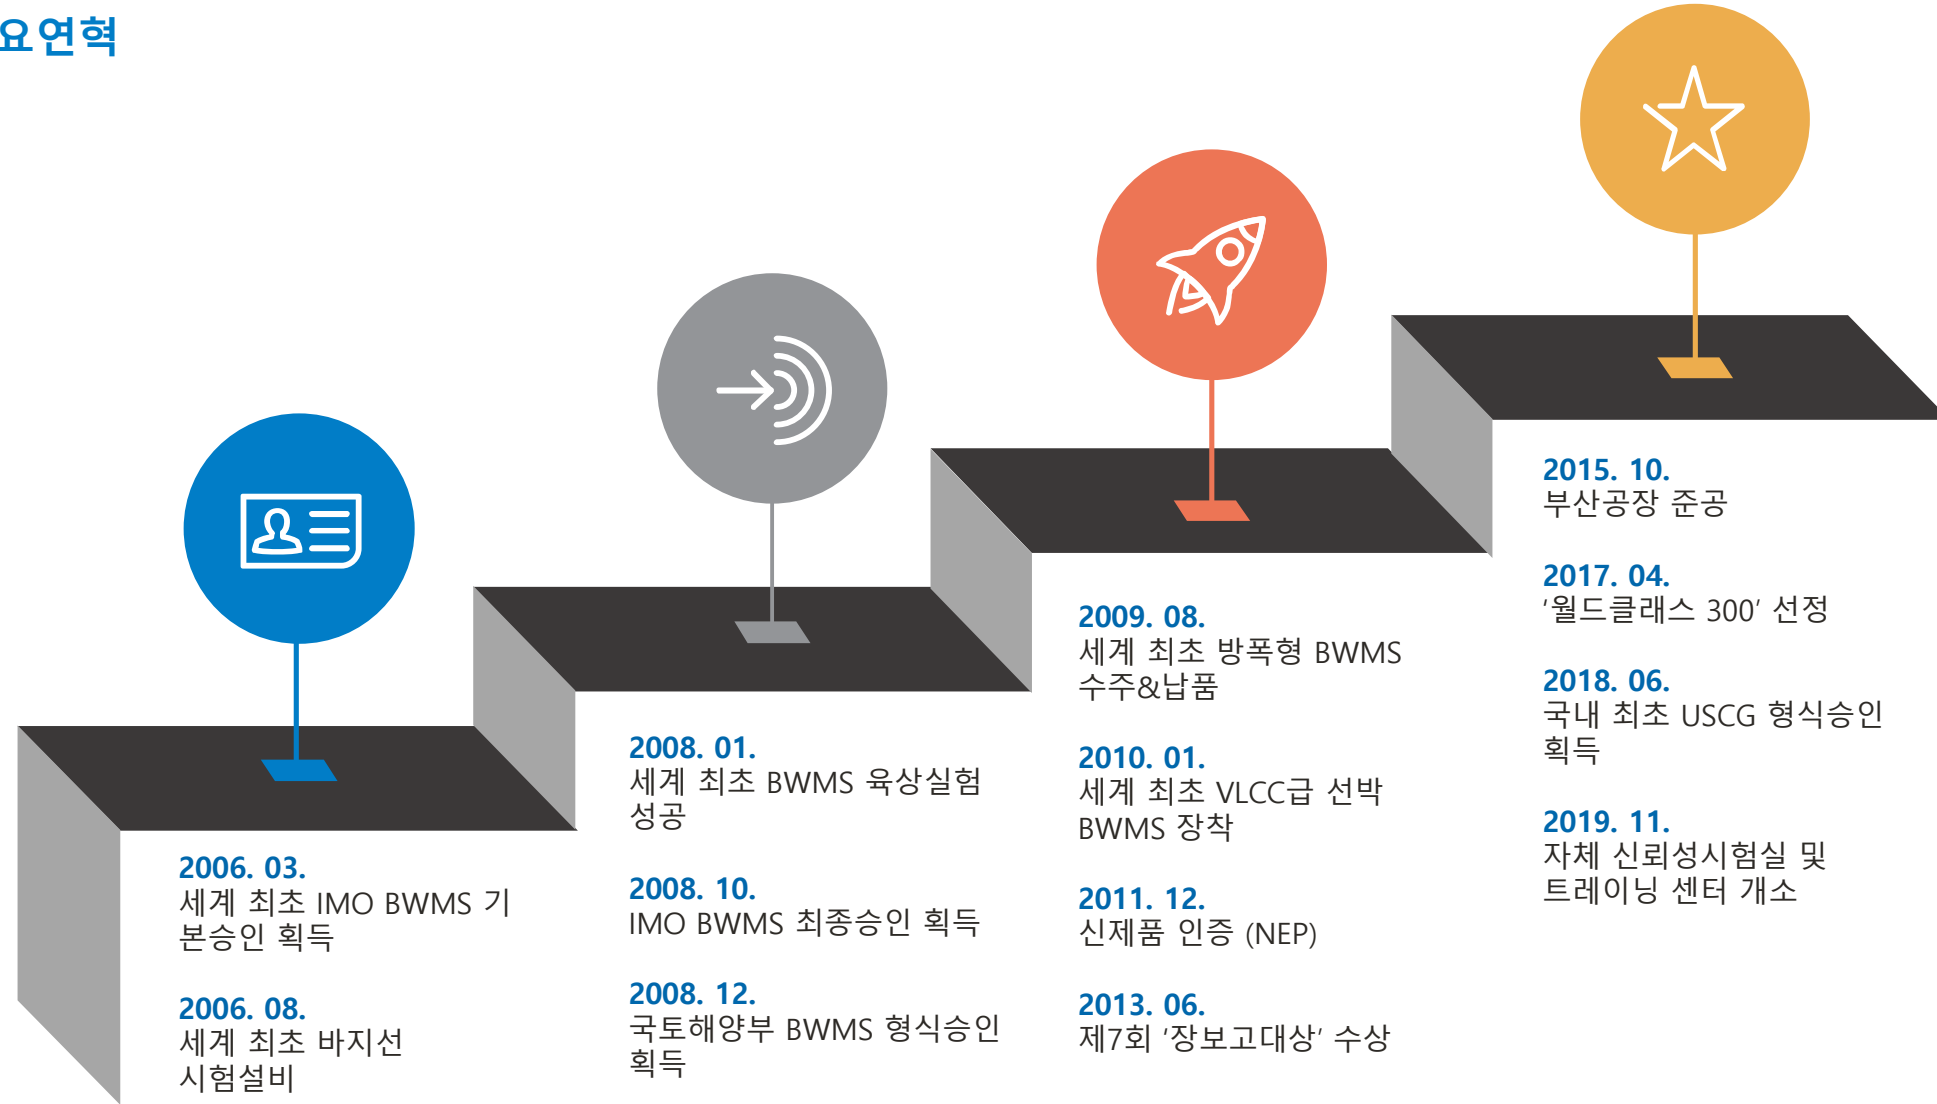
요연혁

2006. 03.
세계 최초 IMO BWMS 기본승인 획득

2006. 08.
세계 최초 바지선 시험설비

2008. 01.
세계 최초 BWMS 육상실험 성공

2008. 10.
IMO BWMS 최종승인 획득

2008. 12.
국토해양부 BWMS 형식승인 획득

2009. 08.
세계 최초 방폭형 BWMS 수주&납품

2010. 01.
세계 최초 VLCC급 선박 BWMS 장착

2011. 12.
신제품 인증 (NEP)

2013. 06.
제7회 '장보고대상' 수상

2015. 10.
부산공장 준공

2017. 04.
'월드클래스 300' 선정

2018. 06.
국내 최초 USCG 형식승인 획득

2019. 11.
자체 신뢰성시험실 및 트레이닝 센터 개소